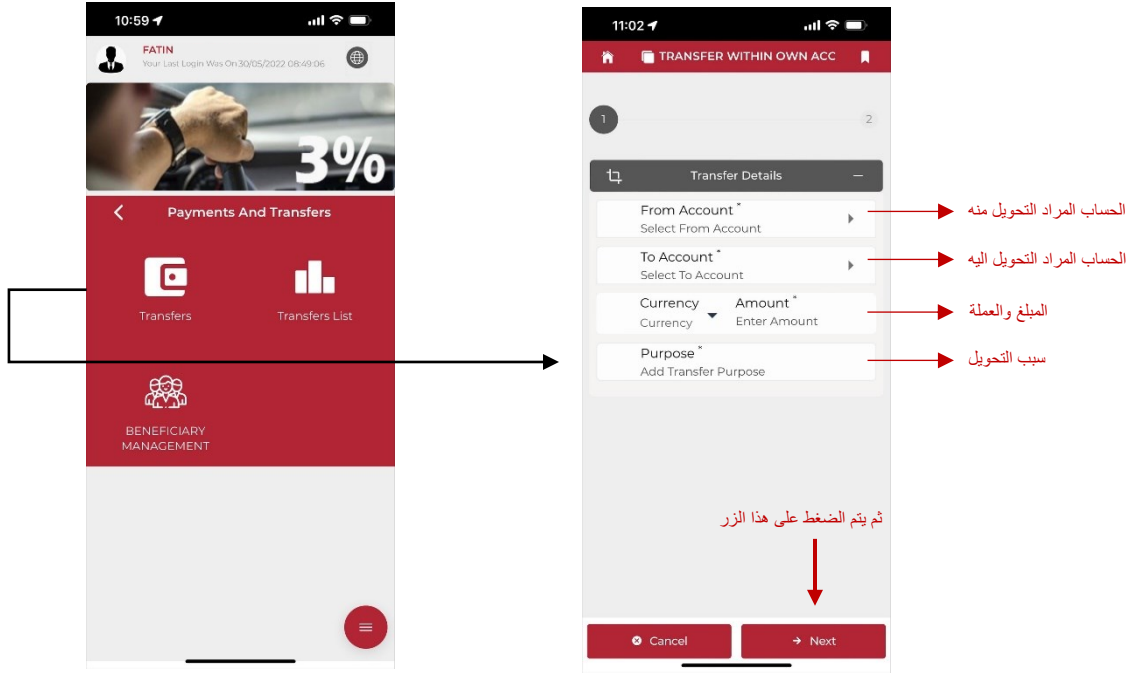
10:59

FATIN
Your Last Login Was On 30/05/2022 08:49:06

3%

Payments And Transfers

Transfers

Transfers List

BENEFICIARY MANAGEMENT

11:02

TRANSFER WITHIN OWN ACC

1

2

Transfer Details

From Account *
Select From Account

الحساب المراد التحويل منه

To Account *
Select To Account

الحساب المراد التحويل اليه

Currency
Currency

Amount *
Enter Amount

المبلغ والعملة

Purpose *
Add Transfer Purpose

سبب التحويل

ثم يتم الضغط على هذا الزر

Cancel

Next